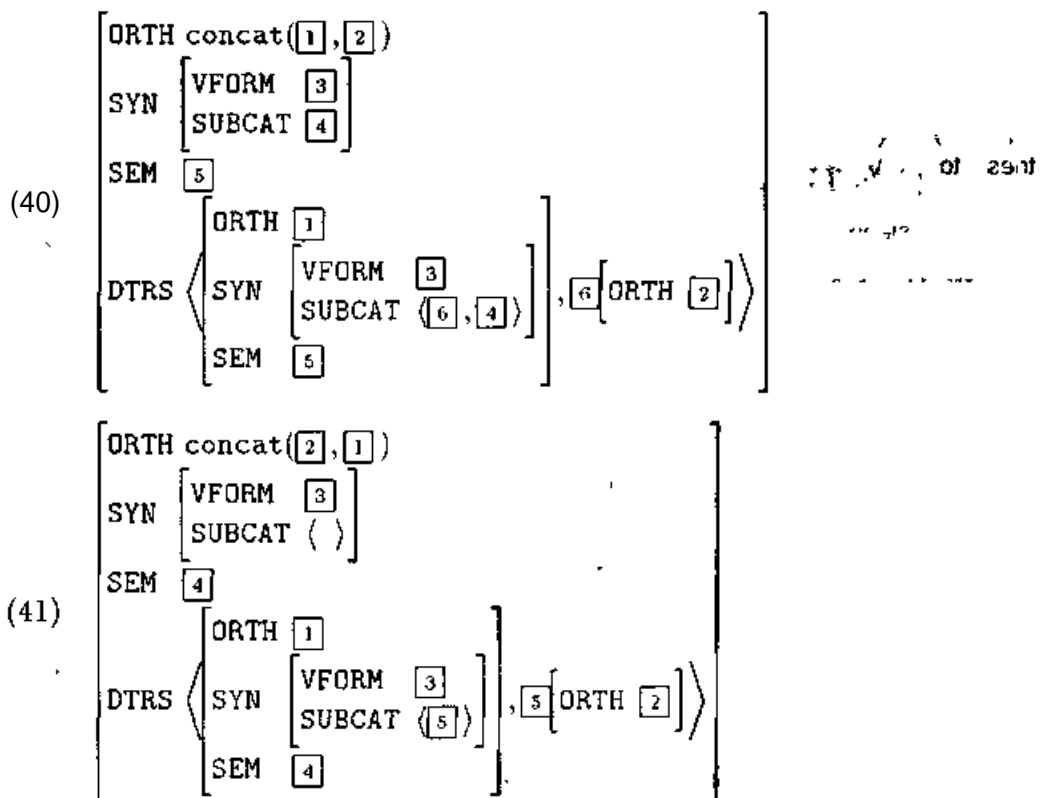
(40)
ORTH concat($\boxed{1}$, $\boxed{2}$)
SYN [VFORM $\boxed{3}$ / SUBCAT $\boxed{4}$]
SEM $\boxed{5}$
DTRS ⟨ [ORTH $\boxed{1}$ / SYN [VFORM $\boxed{3}$ / SUBCAT ⟨$\boxed{6}$, $\boxed{4}$⟩] / SEM $\boxed{5}$], $\boxed{6}$[ORTH $\boxed{2}$] ⟩

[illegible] of sent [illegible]

(41)
ORTH concat($\boxed{2}$, $\boxed{1}$)
SYN [VFORM $\boxed{3}$ / SUBCAT ⟨ ⟩]
SEM $\boxed{4}$
DTRS ⟨ [ORTH $\boxed{1}$ / SYN [VFORM $\boxed{3}$ / SUBCAT ⟨$\boxed{5}$⟩] / SEM $\boxed{4}$], $\boxed{5}$[ORTH $\boxed{2}$] ⟩